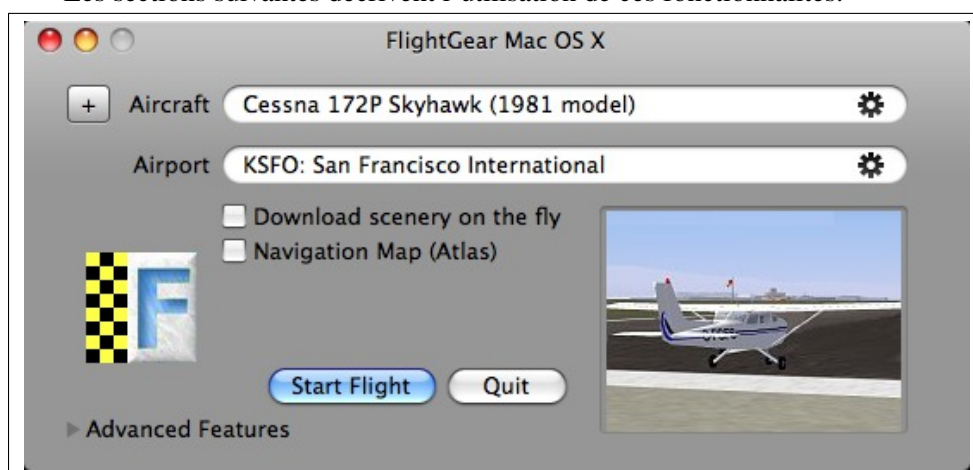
Les sections suivantes décrivent l'utilisation de ces fonctionnalités.

FlightGear Mac OS X

+ Aircraft Cessna 172P Skyhawk (1981 model)

Airport KSFO: San Francisco International

Download scenery on the fly
Navigation Map (Atlas)

F

Start Flight Quit

Advanced Features